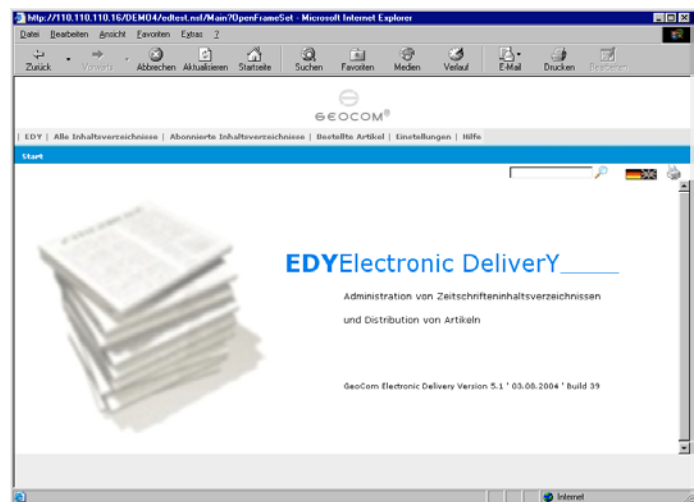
http://110.110.110.16/DEMO4/edtest.nsf/Main?OpenFrameSet - Microsoft Internet Explorer

Datei Bearbeiten Ansicht Favoriten Extras ?

Zurück Vorwärts Abbrechen Aktualisieren Startseite Suchen Favoriten Medien Verlauf E-Mail Drucken Bearbeiten

GEOCOM®

| EDY | Alle Inhaltsverzeichnisse | Abonnierte Inhaltsverzeichnisse | Bestellte Artikel | Einstellungen | Hilfe

Start

EDYElectronic DeliverY

Administration von Zeitschrifteninhaltsverzeichnissen

und Distribution von Artikeln

GeoCom Electronic Delivery Version 5.1 ' 03.08.2004 ' Build 39

Internet